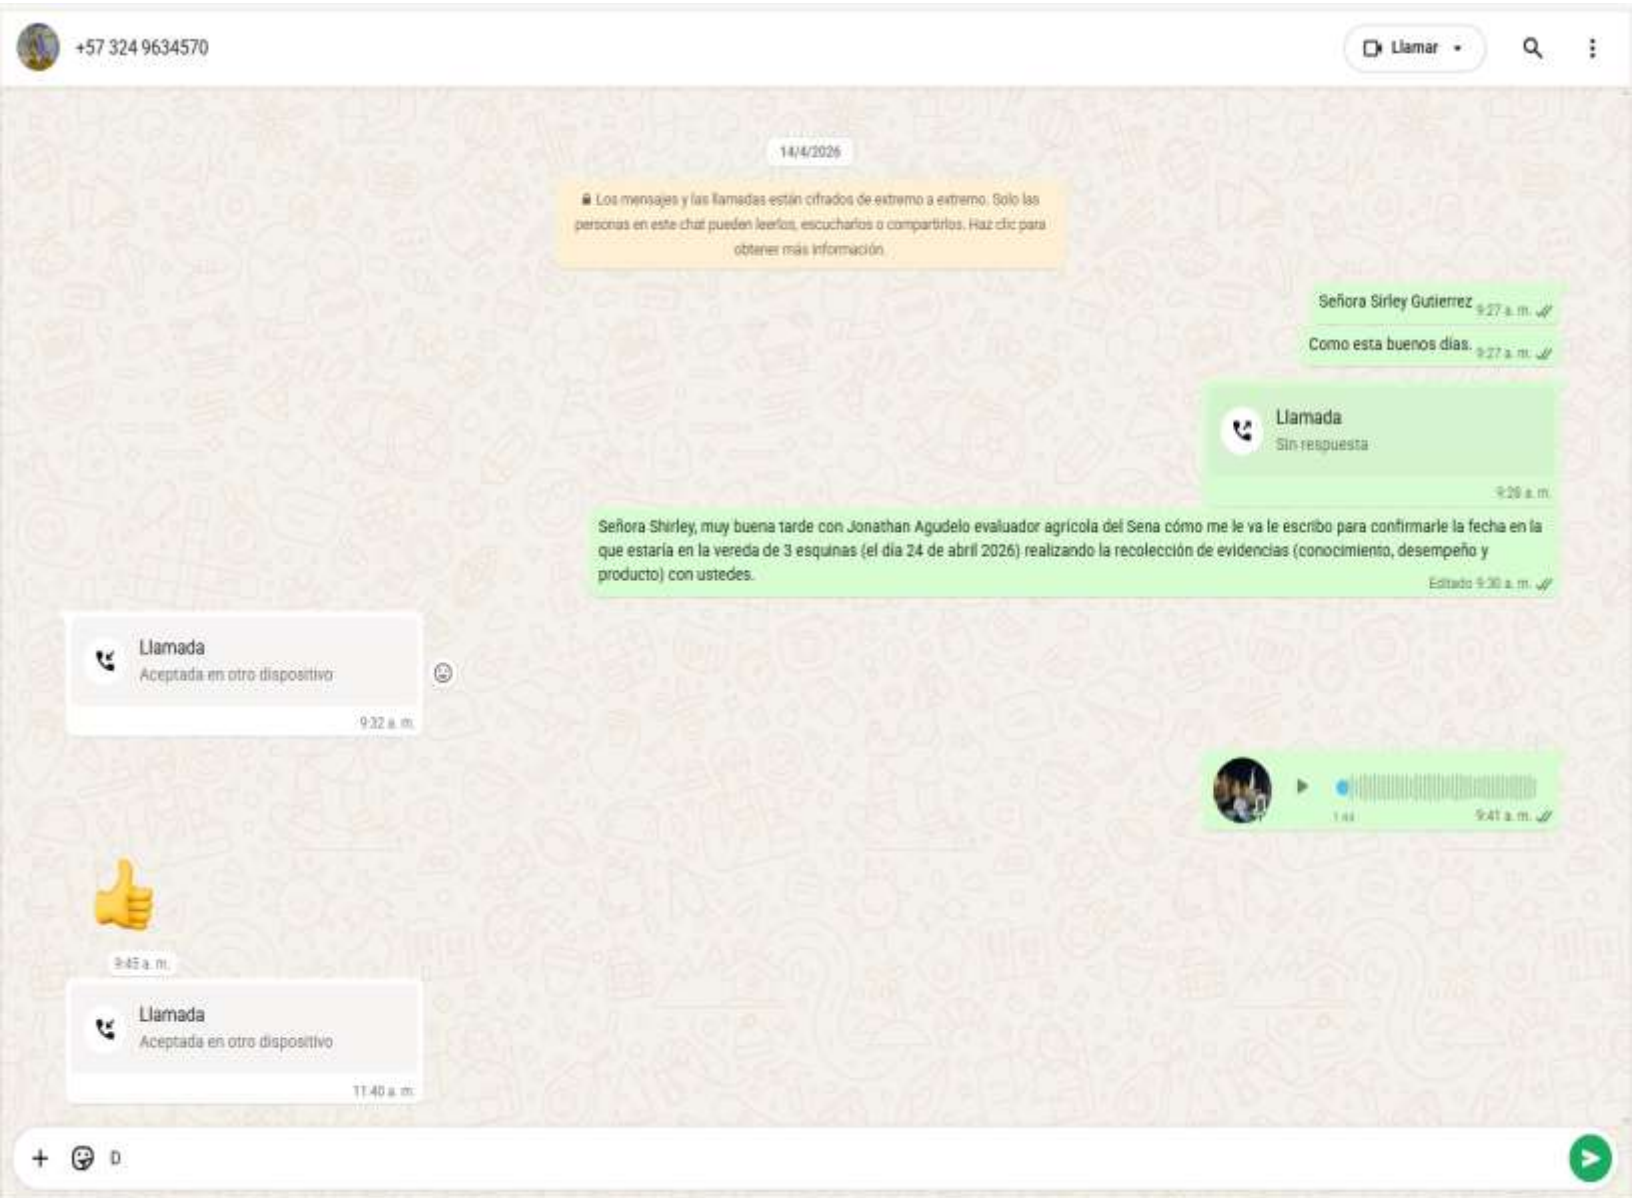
+57 324 9634570

Llamar

14/4/2026

Los mensajes y las llamadas están cifrados de extremo a extremo. Solo las personas en este chat pueden leerlos, escucharlos o compartirlos. Haz clic para obtener más información.

Señora Sirley Gutierrez 9:27 a. m.

Como esta buenos dias. 9:27 a. m.

Llamada
Sin respuesta
9:28 a. m.

Señora Shirley, muy buena tarde con Jonathan Agudelo evaluador agrícola del Sena cómo me le va le escribo para confirmarle la fecha en la que estaría en la vereda de 3 esquinas (el día 24 de abril 2026) realizando la recolección de evidencias (conocimiento, desempeño y producto) con ustedes.
Editado 9:30 a. m.

Llamada
Aceptada en otro dispositivo
9:32 a. m.

1:44
9:41 a. m.

9:45 a. m.

Llamada
Aceptada en otro dispositivo
11:40 a. m.

D